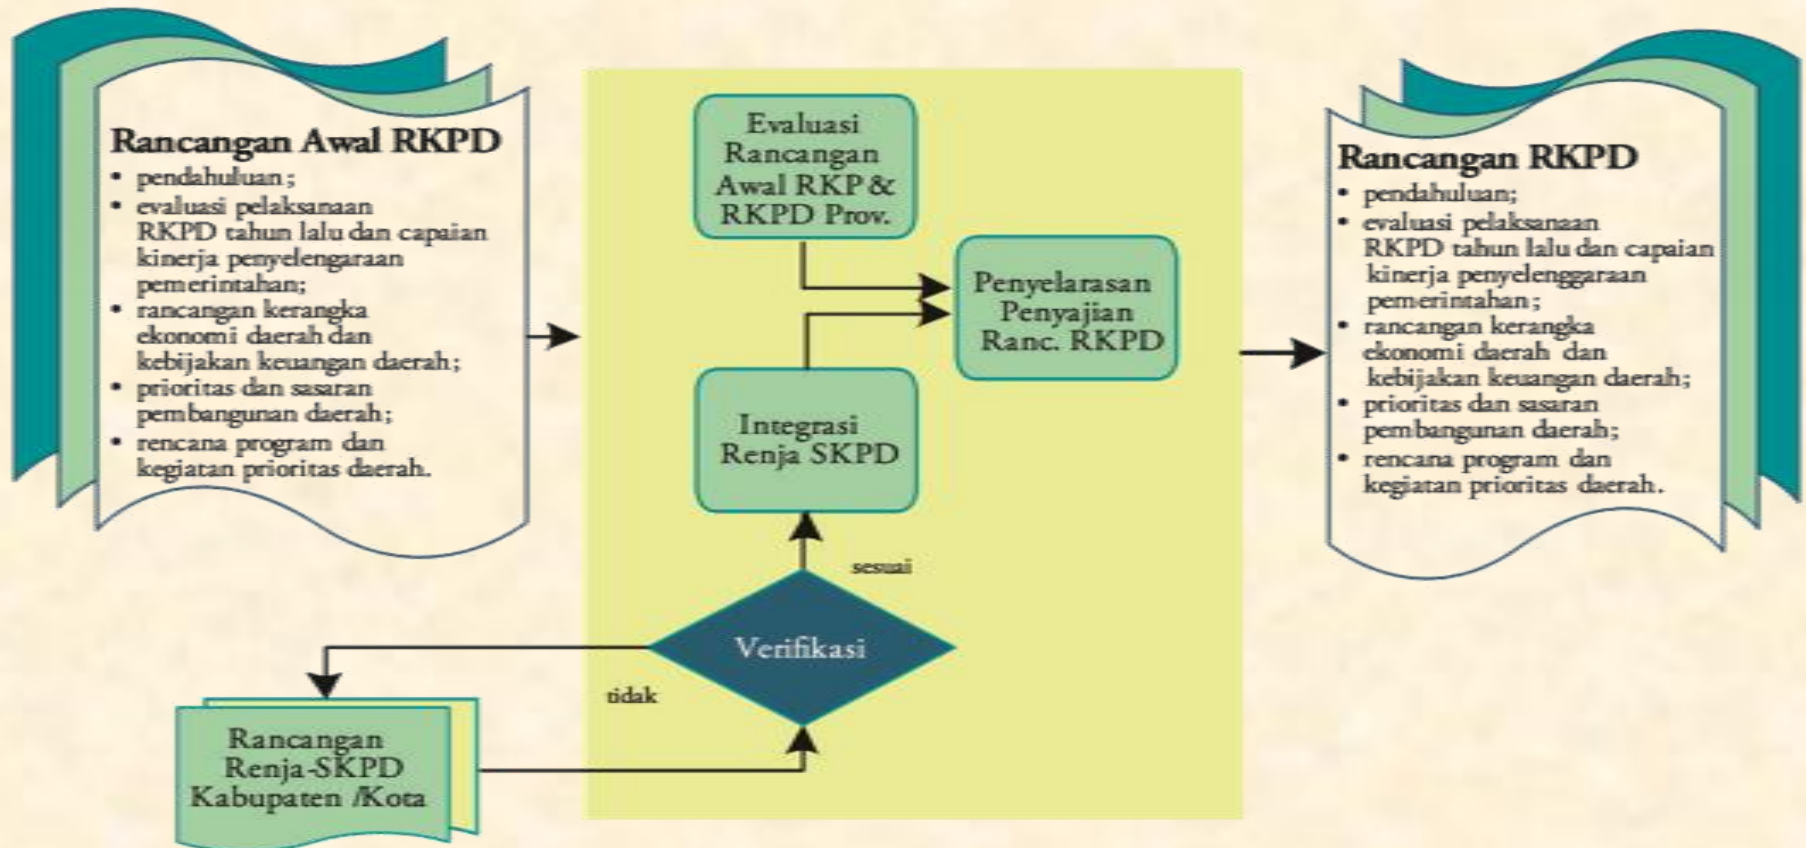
Rancangan Awal RKPD
• pendahuluan;
• evaluasi pelaksanaan RKPD tahun lalu dan capaian kinerja penyelengaraan pemerintahan;
• rancangan kerangka ekonomi daerah dan kebijakan keuangan daerah;
• prioritas dan sasaran pembangunan daerah;
• rencana program dan kegiatan prioritas daerah.

Evaluasi Rancangan Awal RKP & RKPD Prov.

Penyelarasan Penyajian Ranc. RKPD

Integrasi Renja SKPD

sesuai

Verifikasi

tidak

Rancangan Renja-SKPD Kabupaten /Kota

Rancangan RKPD
• pendahuluan;
• evaluasi pelaksanaan RKPD tahun lalu dan capaian kinerja penyelenggaraan pemerintahan;
• rancangan kerangka ekonomi daerah dan kebijakan keuangan daerah;
• prioritas dan sasaran pembangunan daerah;
• rencana program dan kegiatan prioritas daerah.